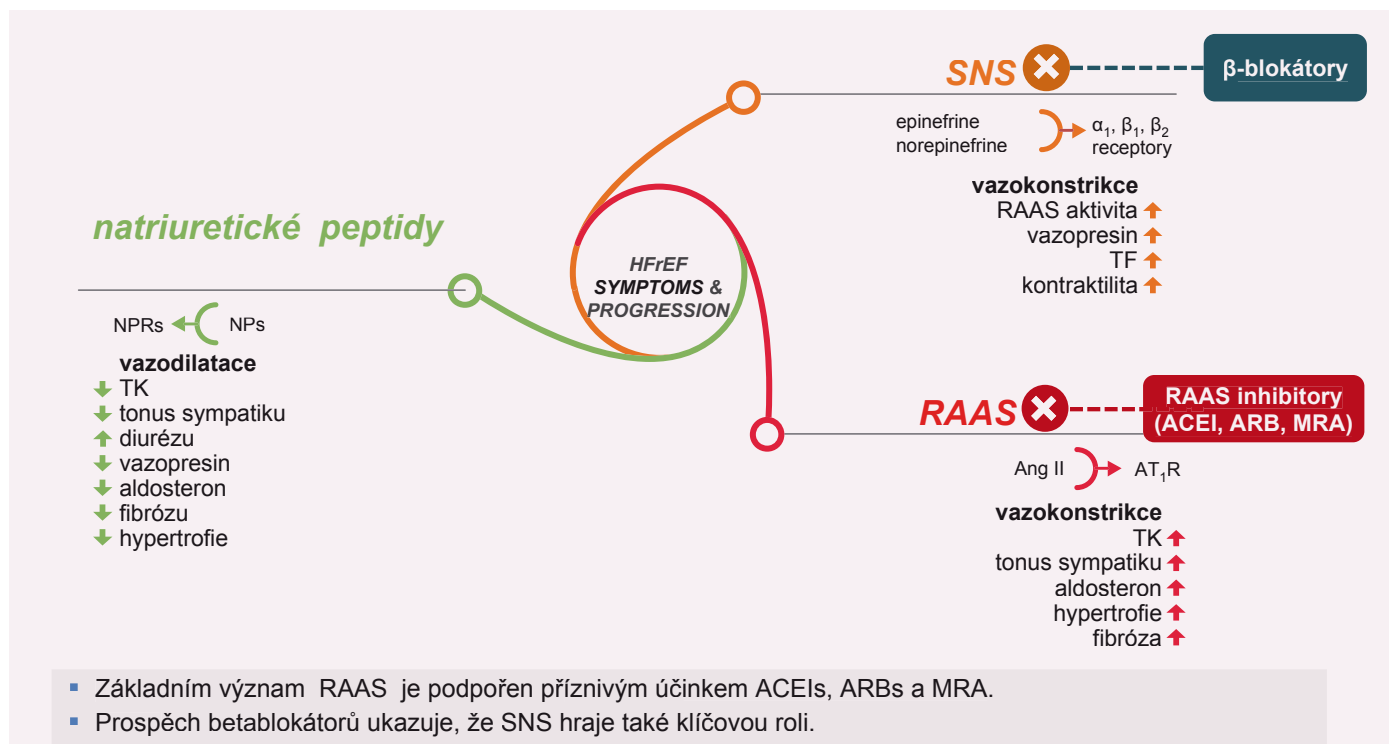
SNS

β-blokátory

epinefrine
norepinefrine

$\alpha_1$, $\beta_1$, $\beta_2$ receptory

vazokonstrikce
RAAS aktivita ↑
vazopresin ↑
TF ↑
kontraktilita ↑

natriuretické peptidy

HFrEF
SYMPTOMS &
PROGRESSION

NPRs ← NPs

vazodilatace
↓ TK
↓ tonus sympatiku
↑ diurézu
↓ vazopresin
↓ aldosteron
↓ fibrózu
↓ hypertrofie

RAAS

RAAS inhibitory
(ACEI, ARB, MRA)

Ang II → $AT_1R$

vazokonstrikce
TK ↑
tonus sympatiku ↑
aldosteron ↑
hypertrofie ↑
fibróza ↑

▪ Základním význam RAAS je podpořen příznivým účinkem ACEIs, ARBs a MRA.
▪ Prospěch betablokátorů ukazuje, že SNS hraje také klíčovou roli.